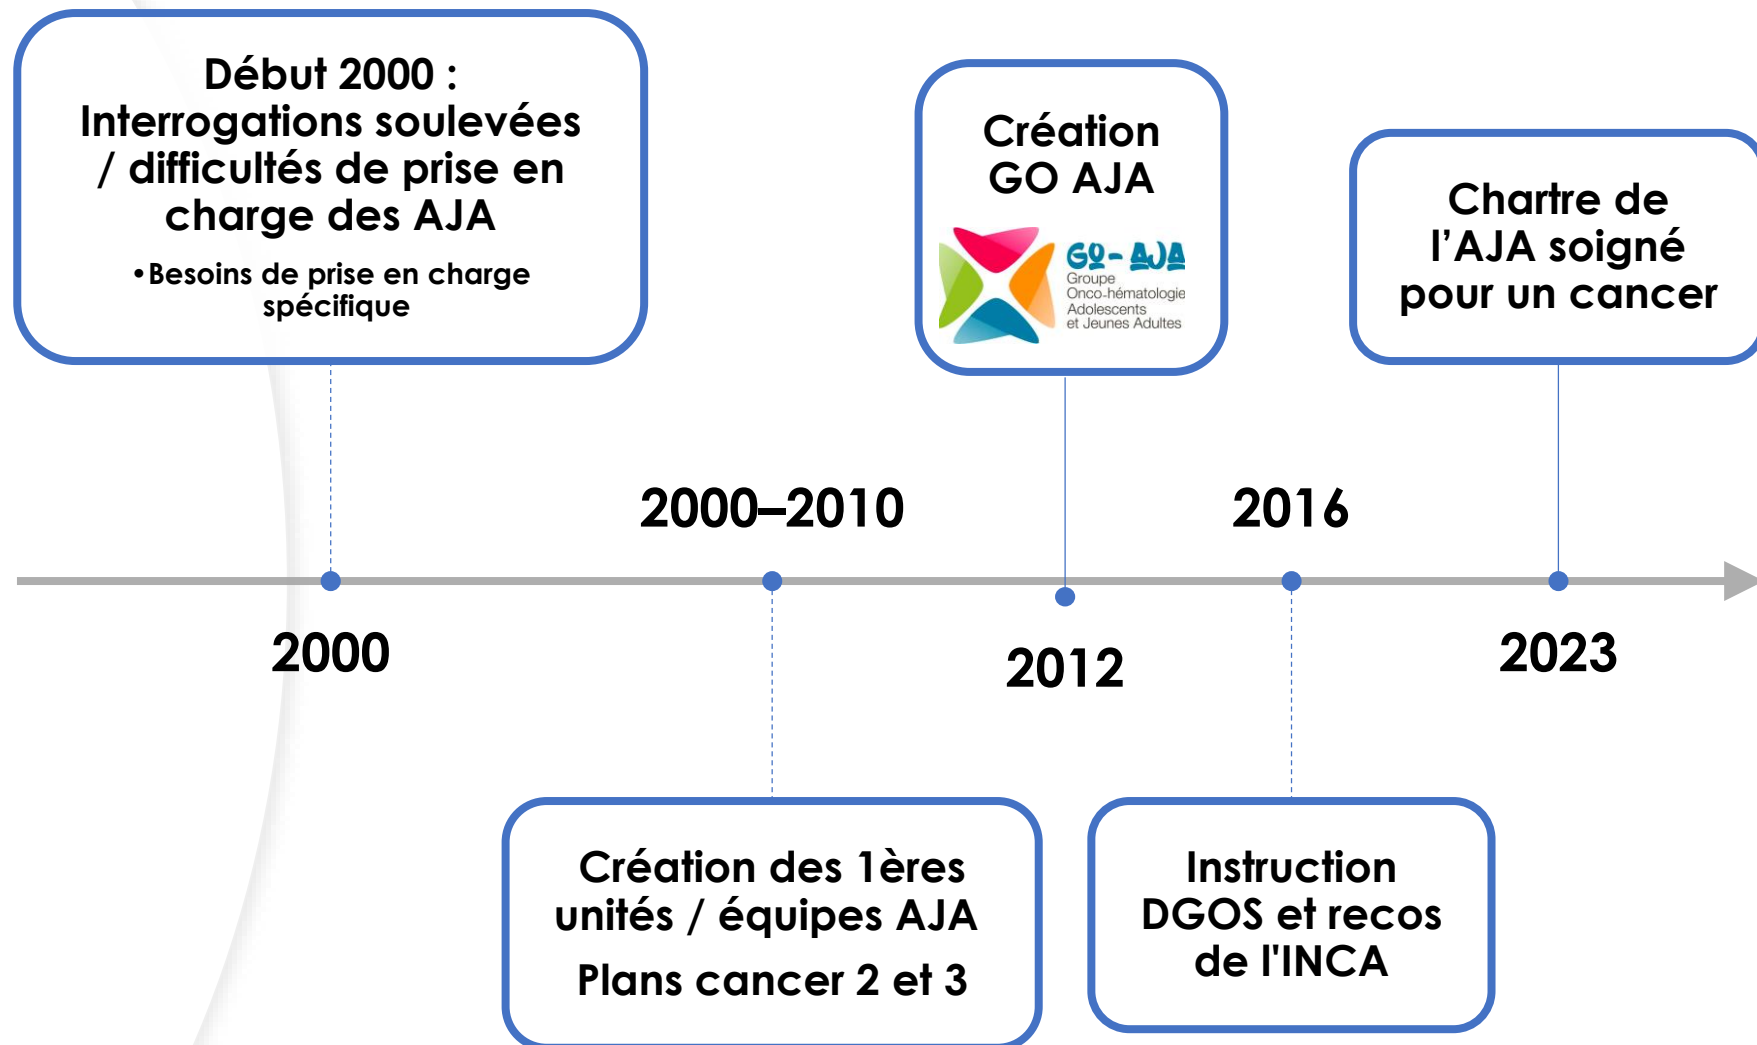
Début 2000 :
Interrogations soulevées / difficultés de prise en charge des AJA

•Besoins de prise en charge spécifique

Création GO AJA

GO-AJA
Groupe
Onco-hématologie
Adolescents
et Jeunes Adultes

Chartre de l'AJA soigné pour un cancer

2000–2010

2016

2000

2012

2023

Création des 1ères unités / équipes AJA

Plans cancer 2 et 3

Instruction DGOS et recos de l'INCA